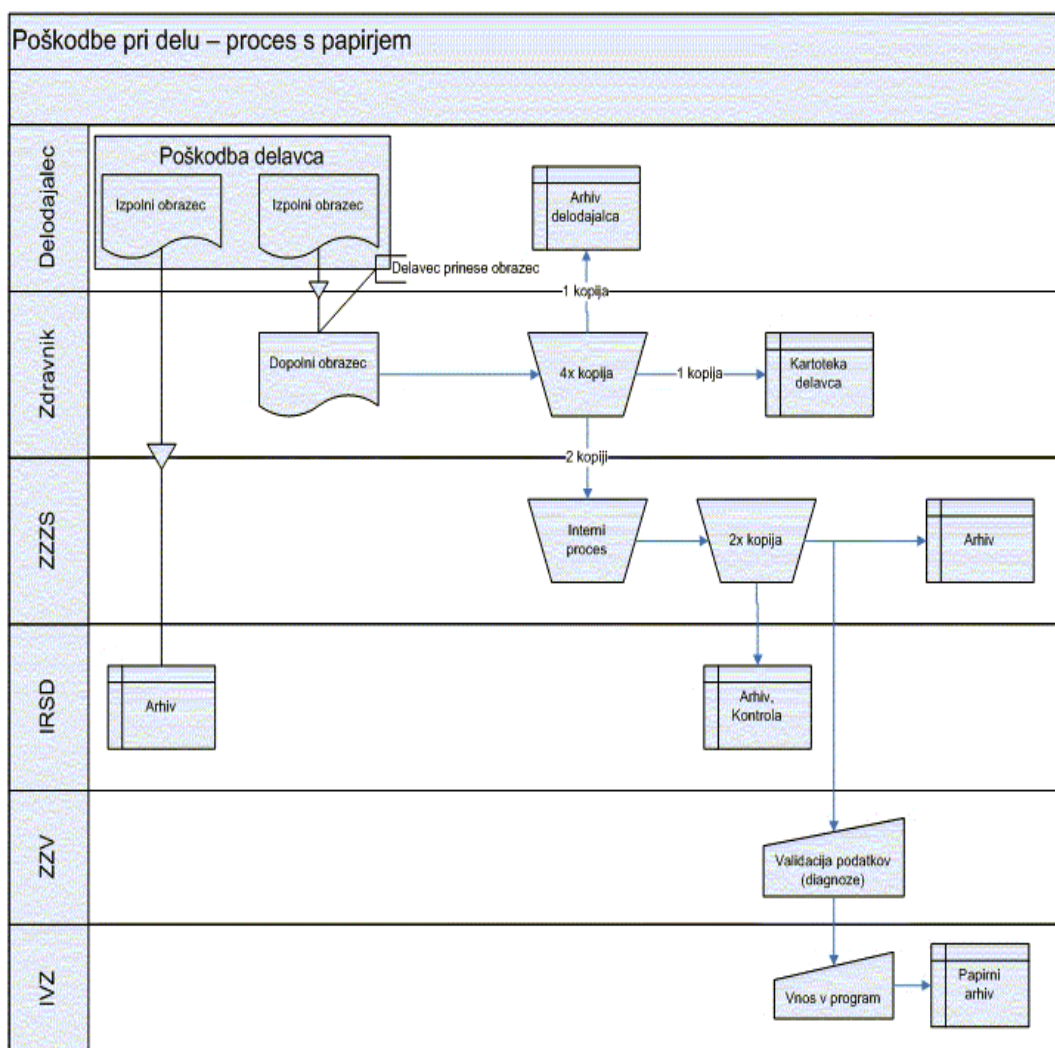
Poškodbe pri delu – proces s papirjem

Delodajalec

Poškodba delavca

Izpolni obrazec

Izpolni obrazec

Arhiv delodajalca

Delavec prinese obrazec

1 kopija

Zdravnik

Dopolni obrazec

4x kopija

1 kopija

Kartoteka delavca

2 kopiji

ZZZS

Interni proces

2x kopija

Arhiv

IRSD

Arhiv

Arhiv, Kontrola

ZZV

Validacija podatkov (diagnoze)

IVZ

Vnos v program

Papirni arhiv